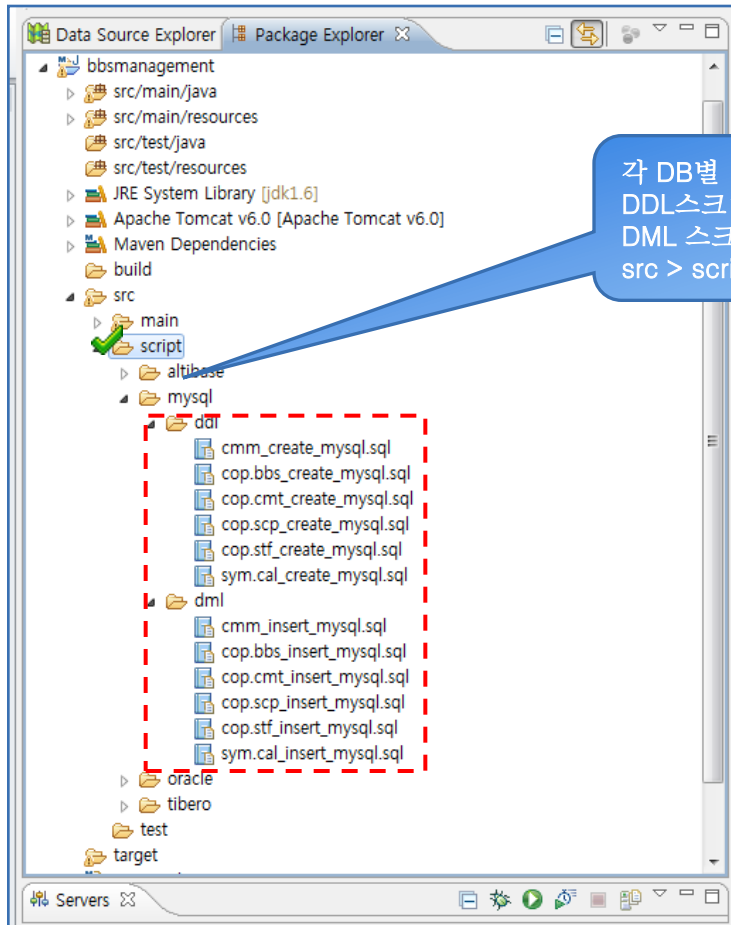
Data Source Explorer
Package Explorer

bbsmanagement
src/main/java
src/main/resources
src/test/java
src/test/resources
JRE System Library [jdk1.6]
Apache Tomcat v6.0 [Apache Tomcat v6.0]
Maven Dependencies
build
src
main
script
altibase
mysql
ddl
cmm_create_mysql.sql
cop.bbs_create_mysql.sql
cop.cmt_create_mysql.sql
cop.scp_create_mysql.sql
cop.stf_create_mysql.sql
sym.cal_create_mysql.sql
dml
cmm_insert_mysql.sql
cop.bbs_insert_mysql.sql
cop.cmt_insert_mysql.sql
cop.scp_insert_mysql.sql
cop.stf_insert_mysql.sql
sym.cal_insert_mysql.sql
oracle
tibero
test
target

각 DB별
DDL스크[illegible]
DML 스크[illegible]
src > scr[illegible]

Servers